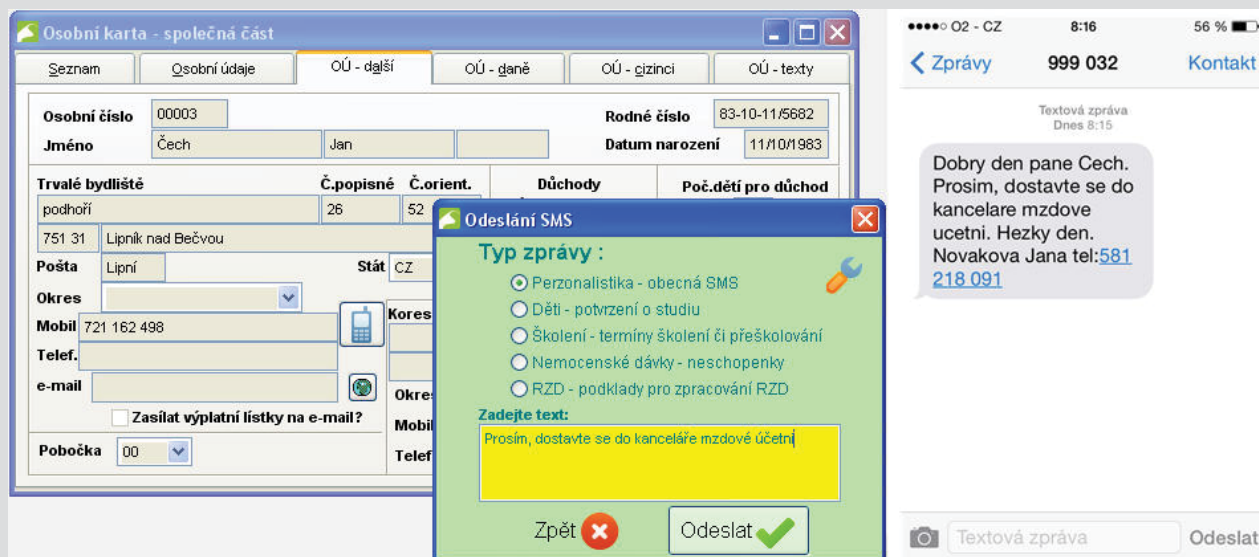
Osobní karta - společná část

Seznam | Osobní údaje | OÚ - další | OÚ - daně | OÚ - cizinci | OÚ - texty

Osobní číslo 00003
Rodné číslo 83-10-11/5682
Jméno Čech Jan
Datum narození 11/10/1983

Trvalé bydliště
Č.popisné Č.orient.
Důchody
Poč.dětí pro důchod
podhoří 26 52
751 31 Lipník nad Bečvou
Pošta Lipní
Stát CZ
Okres
Mobil 721 162 498
Telef.
e-mail
Zasílat výplatní lístky na e-mail?
Pobočka 00
Kores
Okres
Mobil
Telef

Odeslání SMS
Typ zprávy :
Perzonalistika - obecná SMS
Děti - potvrzení o studiu
Školení - termíny školení či přeškolování
Nemocenské dávky - neschopenky
RZD - podklady pro zpracování RZD
Zadejte text:
Prosím, dostavte se do kanceláře mzdové účetní
Zpět
Odeslat

●●●●○ O2 - CZ 8:16 56 %
< Zprávy 999 032 Kontakt
Textová zpráva
Dnes 8:15
Dobry den pane Cech. Prosim, dostavte se do kancelare mzdove ucetni. Hezky den. Novakova Jana tel:581 218 091
Textová zpráva Odeslat